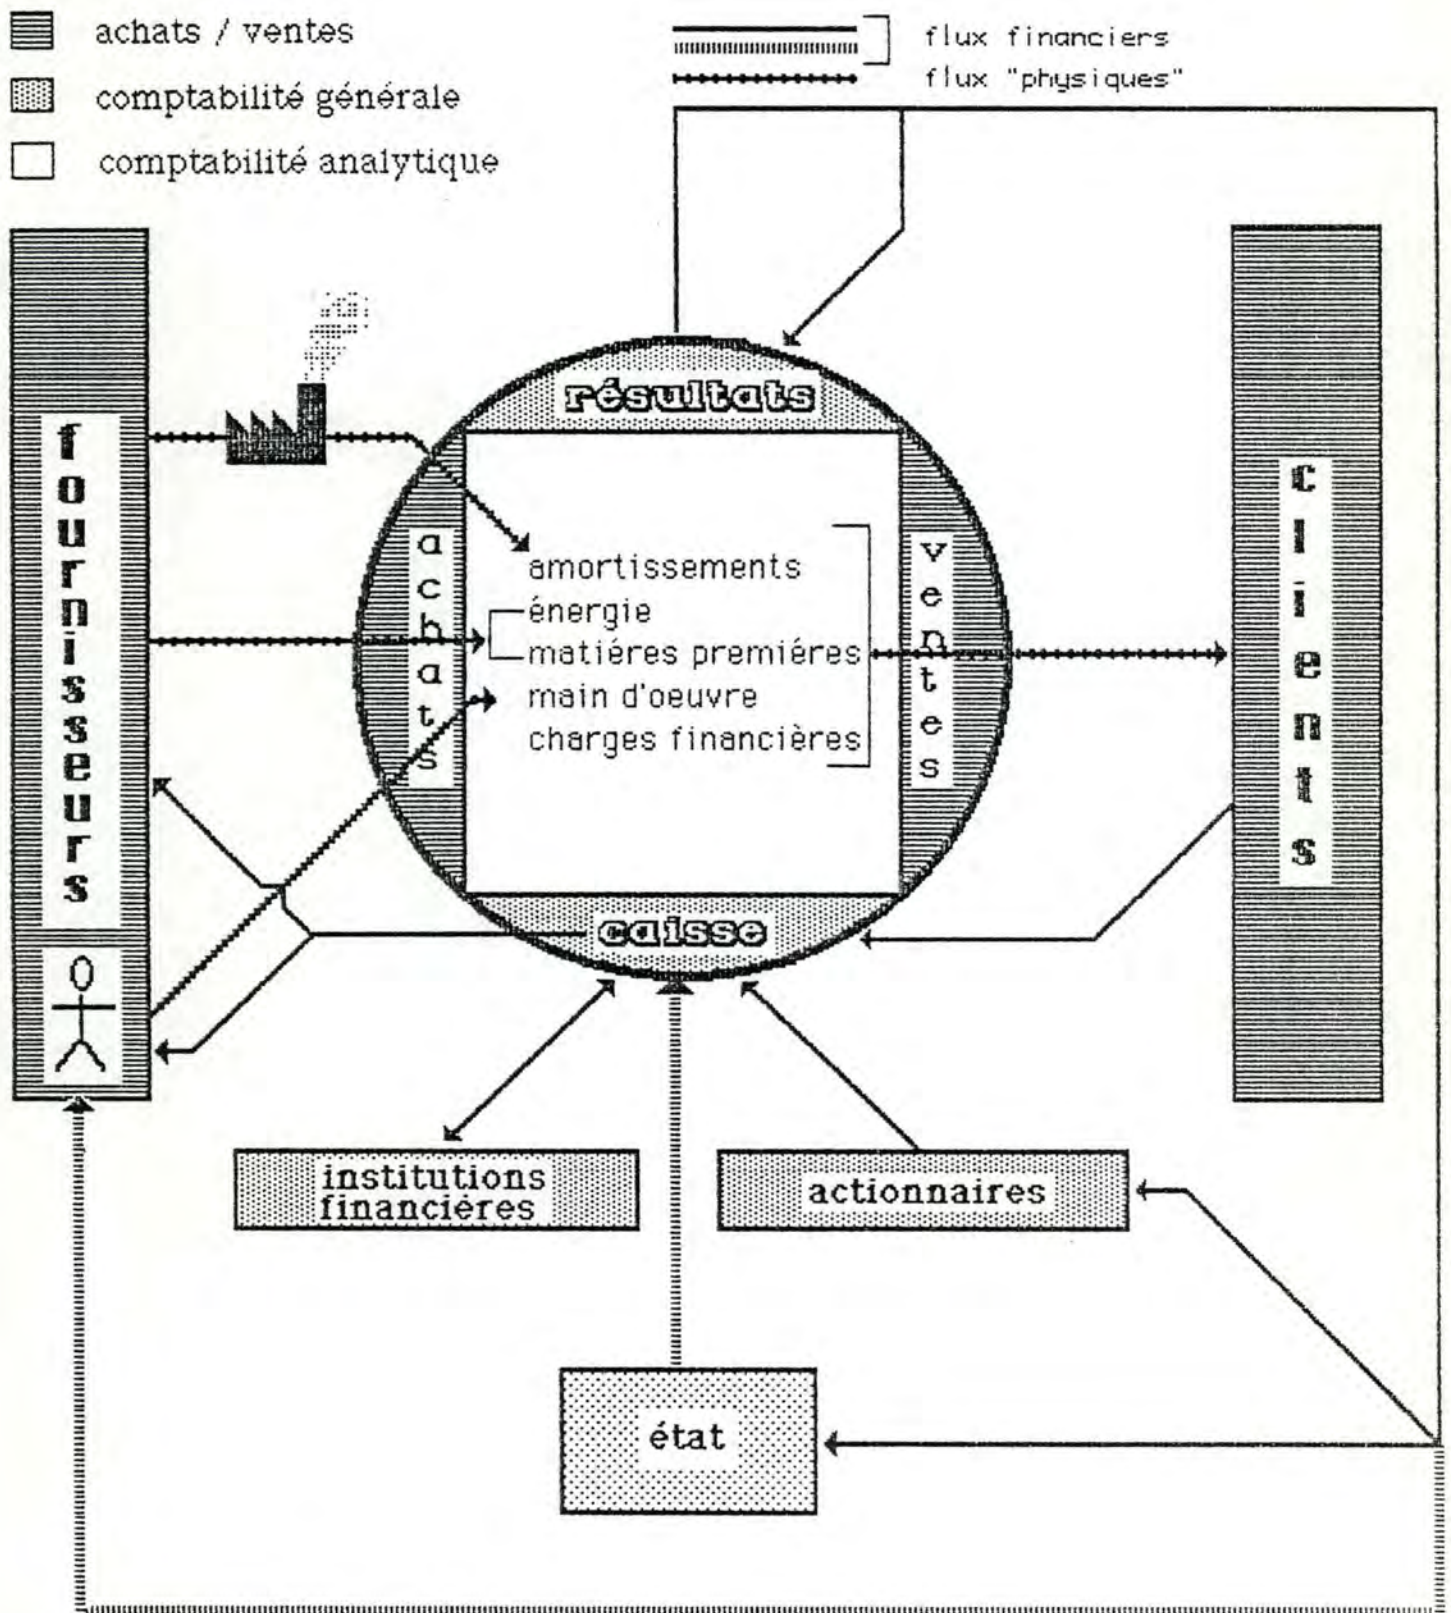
achats / ventes
comptabilité générale
comptabilité analytique

flux financiers
flux "physiques"

fournisseurs

résultats

achats

amortissements
énergie
matiéres premiéres
main d'oeuvre
charges financières

ventes

clients

caisse

institutions financiéres

actionnaires

état